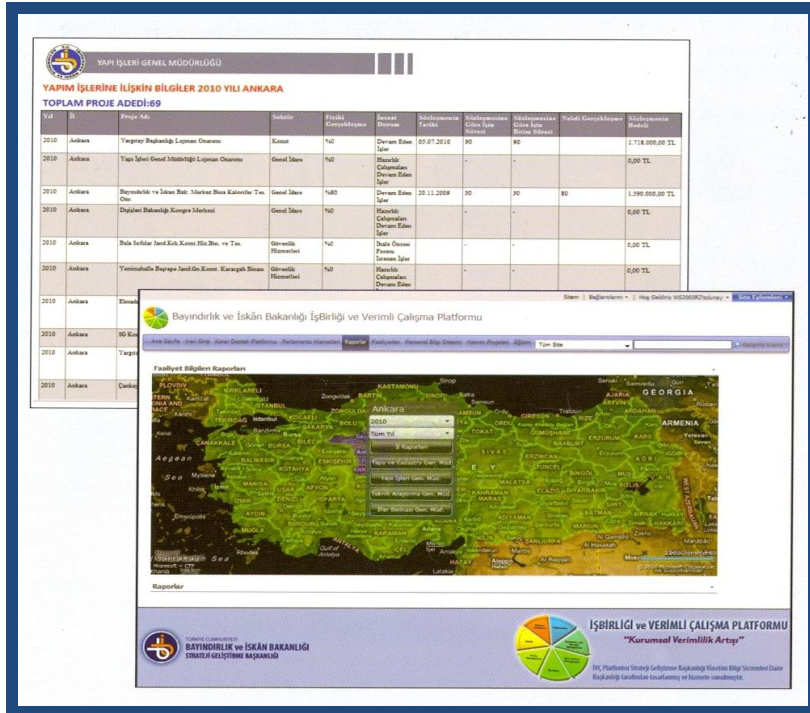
YAPI İŞLERİ GENEL MÜDÜRLÜĞÜ

YAPIM İŞLERİNE İLİŞKİN BİLGİLER 2010 YILI ANKARA

TOPLAM PROJE ADEDİ:69

| Yıl | İl | Proje Adı | Sektör | Fiziki Gerçekleşme | İnşaat Durum | Sözleşmenin Tarihi | Sözleşmesine Göre İşin Süresi | Sözleşmesine Göre İşin Bitim Süresi | Nakdi Gerçekleşme | Sözleşmenin Bedeli |
|---|---|---|---|---|---|---|---|---|---|---|
| 2010 | Ankara | Yargıtay Başkanlığı Lojman Onarımı | Konut | %0 | Devam Eden İşler | 05.07.2010 | 90 | 90 | | 1.718.000,00 TL |
| 2010 | Ankara | Yapı İşleri Genel Müdürlüğü Lojman Onarımı | Genel İdare | %0 | Hazırlık Çalışmaları Devam Eden İşler | | - | - | | 0,00 TL |
| 2010 | Ankara | Bayındırlık ve İskan Bak. Merkez Bina Kaloriler Tes. Onr. | Genel İdare | %80 | Devam Eden İşler | 20.11.2009 | 30 | 30 | 80 | 1.390.000,00 TL |
| 2010 | Ankara | Dışişleri Bakanlığı Kongre Merkezi | Genel İdare | %0 | Hazırlık Çalışmaları Devam Eden İşler | | - | - | | 0,00 TL |
| 2010 | Ankara | Bala Sofular Jand.Krk.Komt Hiz.Bin. ve Tes. | Güvenlik Hizmetleri | %0 | İhale Öncesi Fesinı İstenen İşler | | - | - | | 0,00 TL |
| 2010 | Ankara | Yenimahalle Baştepe Jand.Gn.Komt. Karargah Binası | Güvenlik Hizmetleri | %0 | Hazırlık Çalışmaları Devam Eden | | - | - | | 0,00 TL |
| 2010 | Ankara | Elmadı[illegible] | | | | | | | | |
| 2010 | Ankara | İl Ko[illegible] | | | | | | | | |
| 2010 | Ankara | Yargıt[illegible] | | | | | | | | |
| 2010 | Ankara | Çankay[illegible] | | | | | | | | |

Sitem | Bağlantılarım | Hoş Geldiniz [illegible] | Site Eylemleri

Bayındırlık ve İskân Bakanlığı İşBirliği ve Verimli Çalışma Platformu

Ana Sayfa | Veri Giriş | Karar Destek Platformu | Parlamento Hizmetleri | Raporlar | Faaliyetler | Personel Bilgi Sistemi | Yatırım Projeleri | Eğitim | Tüm Site

Faaliyet Bilgileri Raporları

Ankara
2010
Tüm Yıl
İl Raporları
Tapu ve Kadastro Gen. Müd.
Yapı İşleri Gen. Müd.
Teknik Araştırma Gen. Müd.
İller Bankası Gen. Müd.

KASTAMONU, GEORGIA, ARMENIA, Aegean Sea, ANKARA, İstanbul

Raporlar

TÜRKİYE CUMHURİYETİ
BAYINDIRLIK ve İSKÂN BAKANLIĞI
STRATEJİ GELİŞTİRME BAŞKANLIĞI

İŞBİRLİĞİ ve VERİMLİ ÇALIŞMA PLATFORMU
"Kurumsal Verimlilik Artışı"

İVÇ Platformu Strateji Geliştirme Başkanlığı Yönetim Bilgi Sistemleri Daire Başkanlığı tarafından tasarlanmış ve hizmete sunulmuştur.